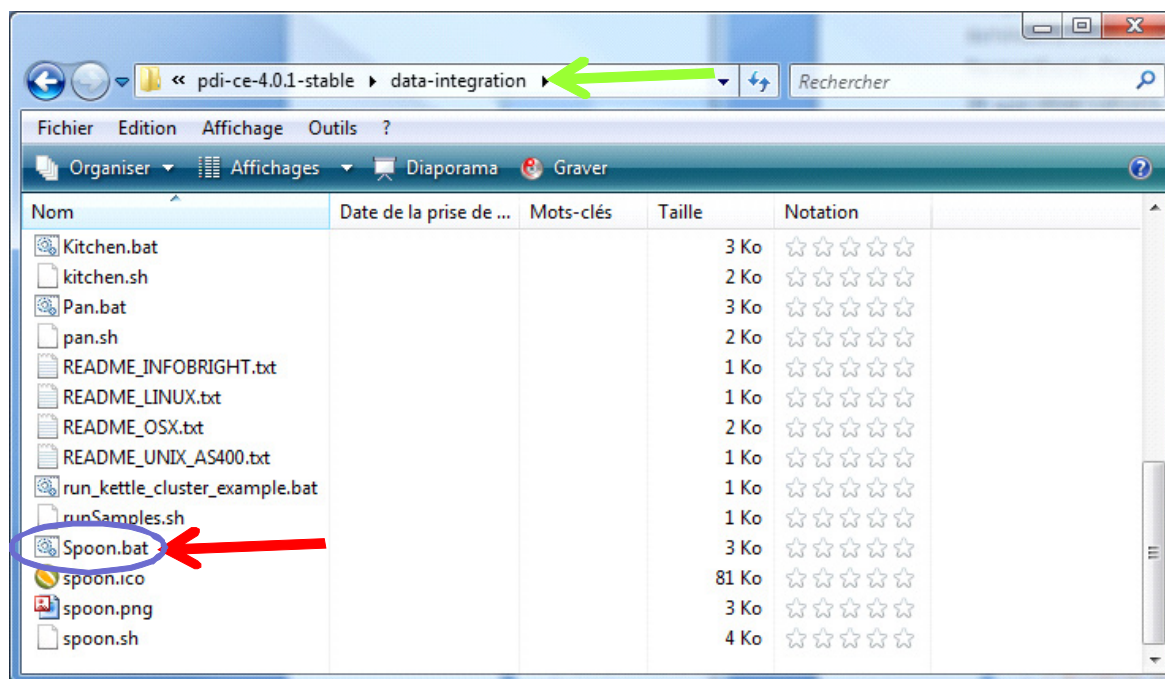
« pdi-ce-4.0.1-stable ▸ data-integration ▸

Rechercher

Fichier Edition Affichage Outils ?

Organiser ▾ Affichages ▾ Diaporama Graver

| Nom | Date de la prise de ... | Mots-clés | Taille | Notation |
|---|---|---|---|---|
| Kitchen.bat | | | 3 Ko | |
| kitchen.sh | | | 2 Ko | |
| Pan.bat | | | 3 Ko | |
| pan.sh | | | 2 Ko | |
| README_INFOBRIGHT.txt | | | 1 Ko | |
| README_LINUX.txt | | | 1 Ko | |
| README_OSX.txt | | | 2 Ko | |
| README_UNIX_AS400.txt | | | 1 Ko | |
| run_kettle_cluster_example.bat | | | 1 Ko | |
| runSamples.sh | | | 1 Ko | |
| Spoon.bat | | | 3 Ko | |
| spoon.ico | | | 81 Ko | |
| spoon.png | | | 3 Ko | |
| spoon.sh | | | 4 Ko | |